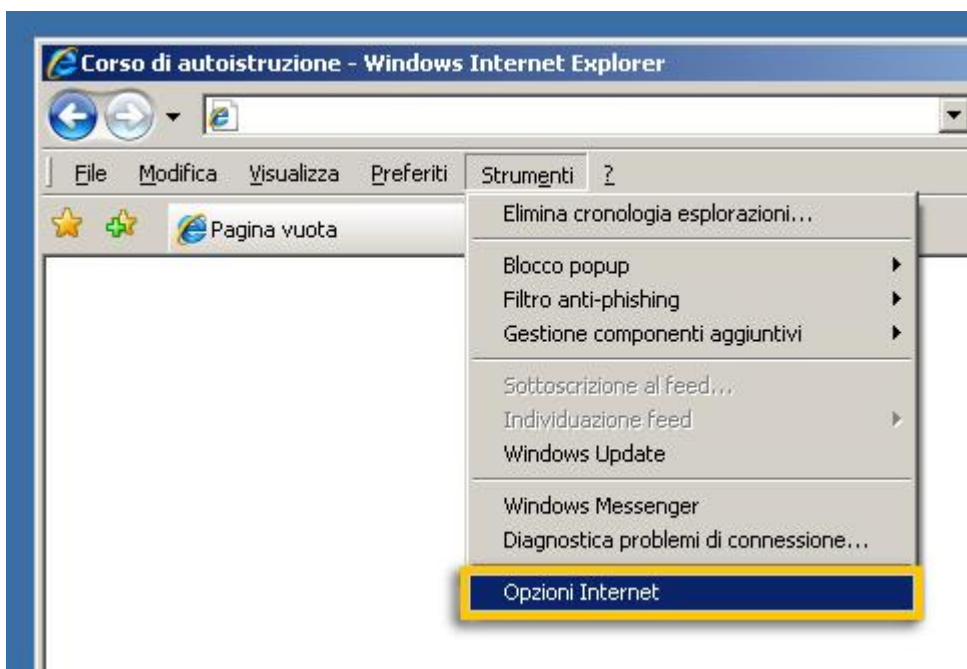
Corso di autoistruzione - Windows Internet Explorer

File Modifica Visualizza Preferiti Strumenti ?

Pagina vuota

Elimina cronologia esplorazioni...

Blocco popup
Filtro anti-phishing
Gestione componenti aggiuntivi

Sottoscrizione al feed...
Individuazione feed
Windows Update

Windows Messenger
Diagnostica problemi di connessione...

Opzioni Internet